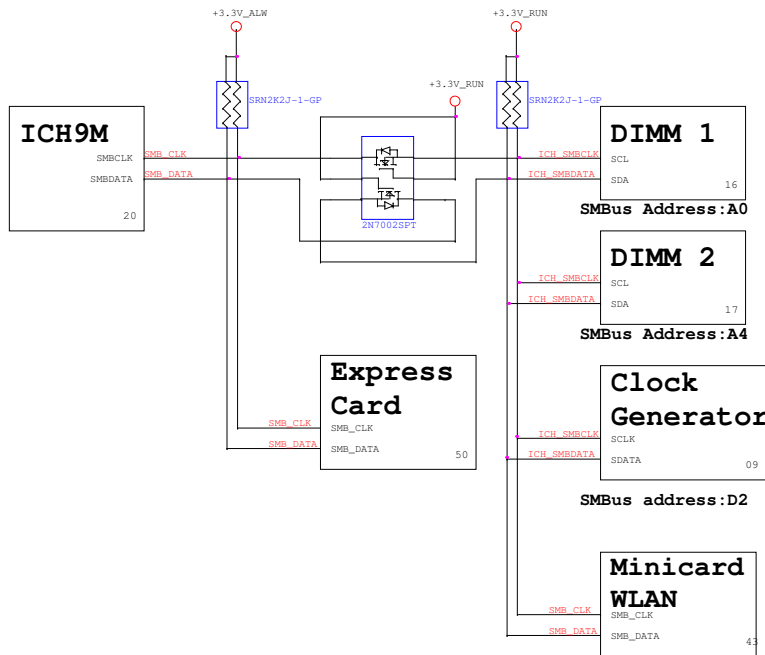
+3.3V_ALW

+3.3V_RUN

+3.3V_RUN

SRN2K2J-1-GP

SRN2K2J-1-GP

ICH9M
SMBCLK
SMBDATA
20

SMB_CLK
SMB_DATA

2N7002SPT

ICH_SMBCLK
ICH_SMBDATA

DIMM 1
SCL
SDA
16
SMBus Address:A0

ICH_SMBCLK
ICH_SMBDATA

DIMM 2
SCL
SDA
17
SMBus Address:A4

Express Card
SMB_CLK
SMB_CLK
SMB_DATA
SMB_DATA
50

ICH_SMBCLK
ICH_SMBDATA

Clock Generator
SCLK
SDATA
09
SMBus address:D2

SMB_CLK
SMB_DATA

Minicard WLAN
SMB_CLK
SMB_DATA
43